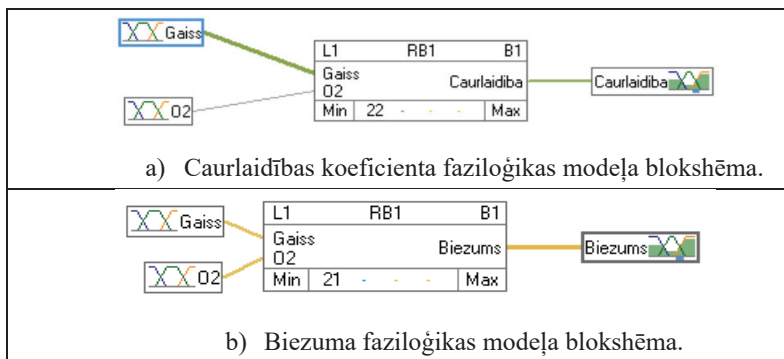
Gaiss

L1 RB1 B1

Gaiss
O2

Caurlaidiba

Caurlaidiba

O2

Min 22 - - - Max

a) Caurlaidības koeficienta faziloģikas modeļa blokshēma.

Gaiss

L1 RB1 B1

Gaiss
O2

Biezums

Biezums

O2

Min 21 - - - Max

b) Biezuma faziloģikas modeļa blokshēma.